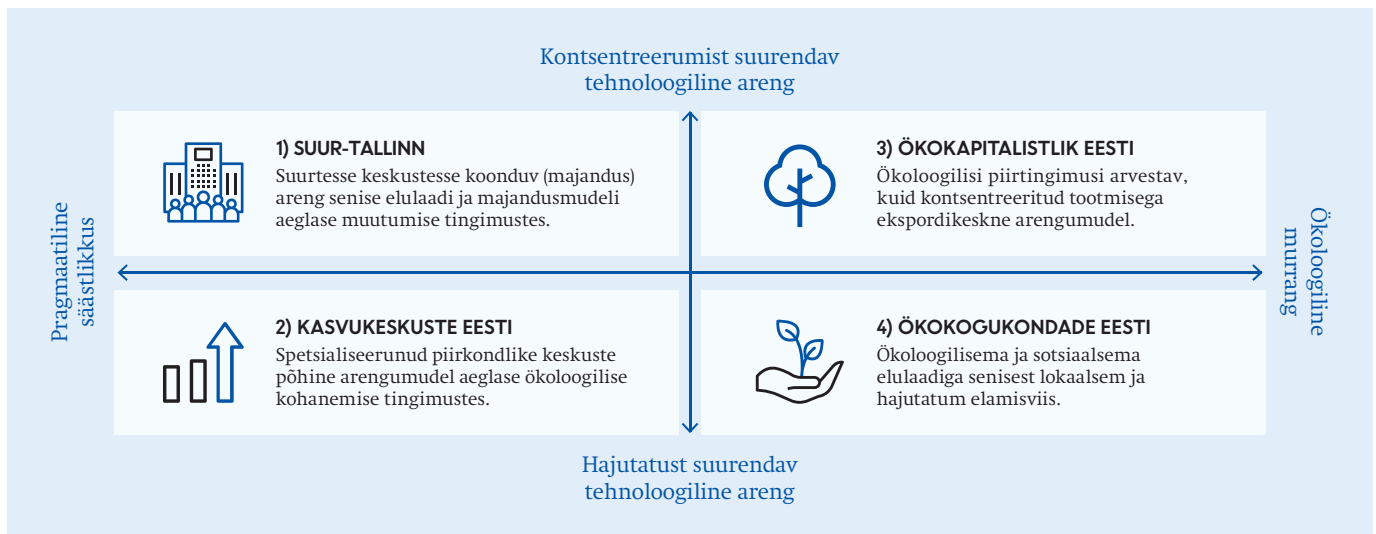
Kontsentreerumist suurendav tehnoloogiline areng

Pragmaatiline säästlikkus

1) SUUR-TALLINN
Suurtesse keskustesse koonduv (majandus) areng senise elulaadi ja majandusmudeli aeglase muutumise tingimustes.

3) ÖKOKAPITALISTLIK EESTI
Ökoloogilisi piirtingimusi arvestav, kuid kontsentreeritud tootmisega ekspordikeskne arengumudel.

Ökoloogiline murrang

2) KASVUKESKUSTE EESTI
Spetsialiseerunud piirkondlike keskuste põhine arengumudel aeglase ökoloogilise kohanemise tingimustes.

4) ÖKOKOGUKONDADE EESTI
Ökoloogilisema ja sotsiaalsema elulaadiga senisest lokaalsem ja hajutatum elamisviis.

Hajutatust suurendav tehnoloogiline areng